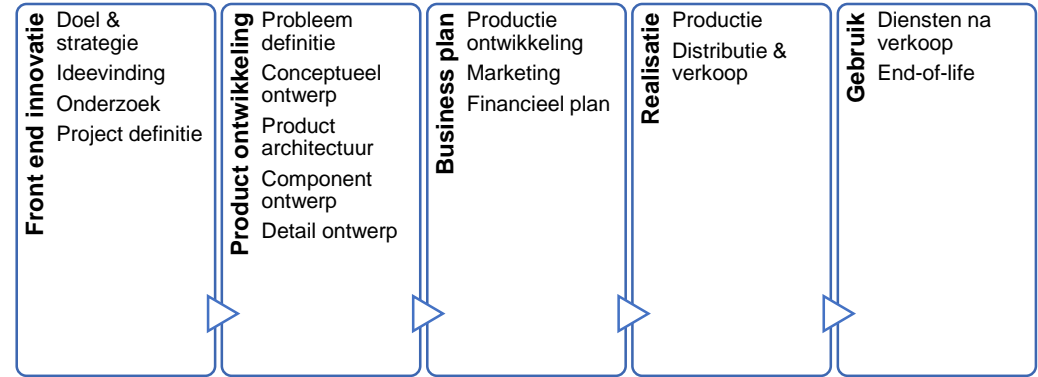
Front end innovatie
Doel & strategie
Ideevinding
Onderzoek
Project definitie

Product ontwikkeling
Probleem definitie
Conceptueel ontwerp
Product architectuur
Component ontwerp
Detail ontwerp

Business plan
Productie ontwikkeling
Marketing
Financieel plan

Realisatie
Productie
Distributie & verkoop

Gebruik
Diensten na verkoop
End-of-life